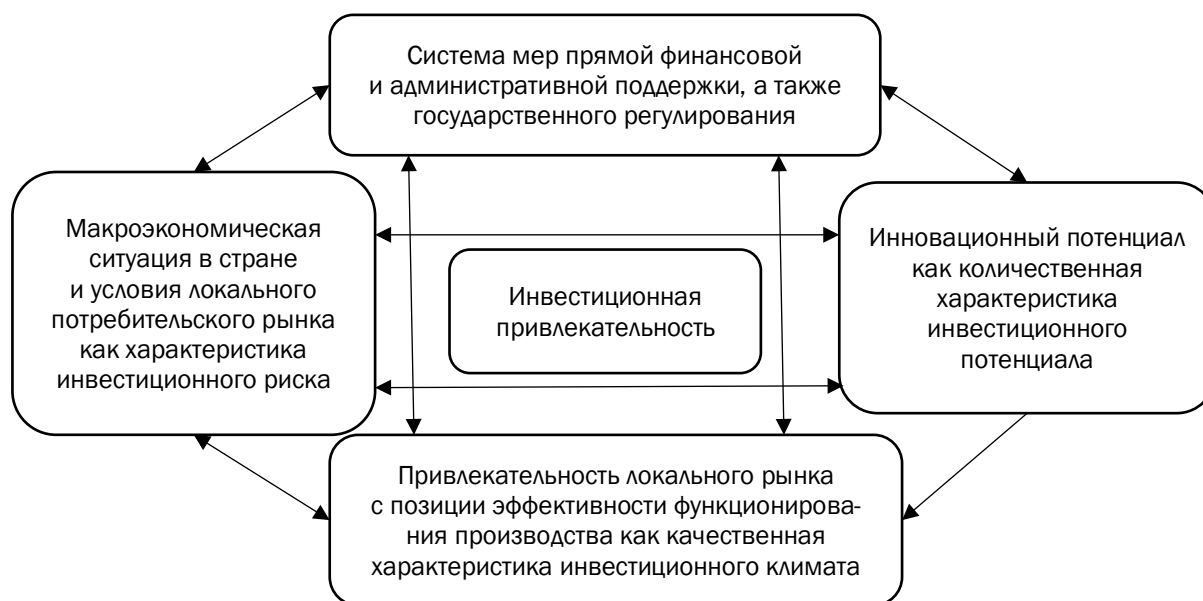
Система мер прямой финансовой и административной поддержки, а также государственного регулирования

Макроэкономическая ситуация в стране и условия локального потребительского рынка как характеристика инвестиционного риска

Инвестиционная привлекательность

Инновационный потенциал как количественная характеристика инвестиционного потенциала

Привлекательность локального рынка с позиции эффективности функционирования производства как качественная характеристика инвестиционного климата